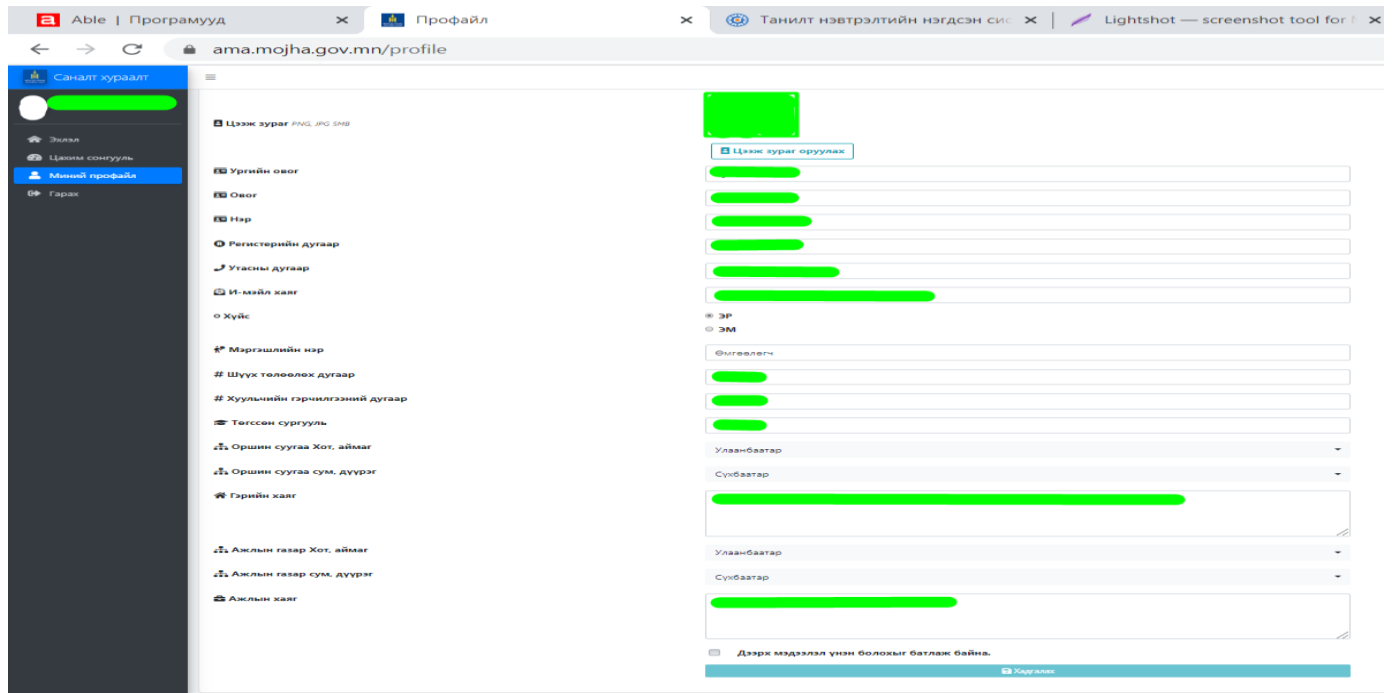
Able | Програмууд
Профайл
Танилт нэвтрэлтийн нэгдсэн сис
Lightshot — screenshot tool for

ama.mojha.gov.mn/profile

Саналт хураалт

Эхлэл
Цахим сонгууль
Миний профайл
Гарах

Цээж зураг PNG, JPG 5MB
Цээж зураг оруулах
Ургийн овог
Овог
Нэр
Регистерийн дугаар
Утасны дугаар
И-мэйл хаяг
Хүйс
ЭР
ЭМ
Мэргэшлийн нэр
Өмгөөлөгч
Шүүх төлөөлөх дугаар
Хуульчийн гэрчилгээний дугаар
Төгссөн сургууль
Оршин суугаа Хот, аймаг
Улаанбаатар
Оршин суугаа сум, дүүрэг
Сүхбаатар
Гэрийн хаяг
Ажлын газар Хот, аймаг
Улаанбаатар
Ажлын газар сум, дүүрэг
Сүхбаатар
Ажлын хаяг
Дээрх мэдээлэл үнэн болохыг батлаж байна.
Хадгалах